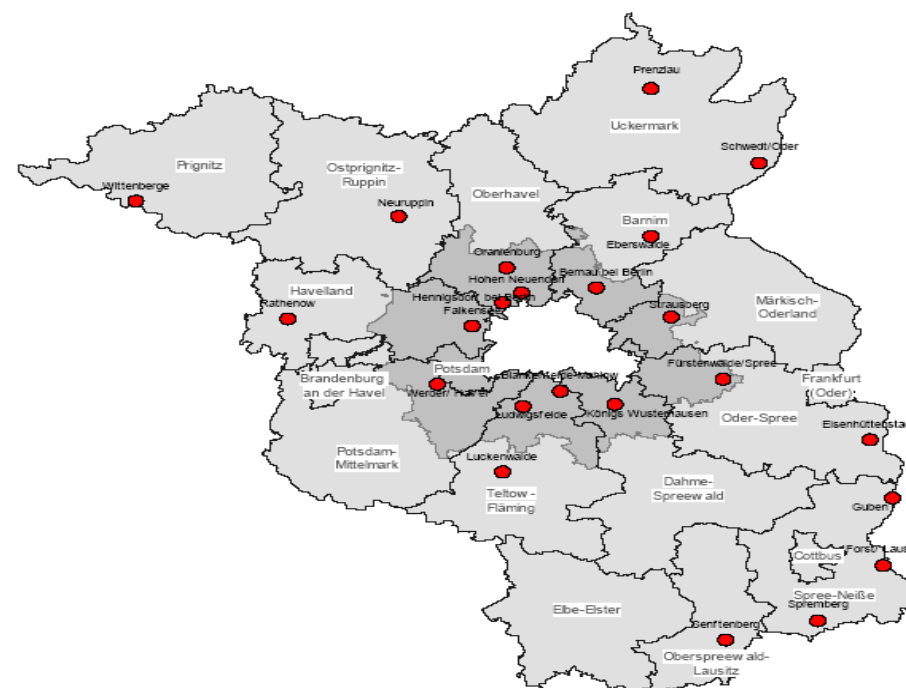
Prenzlau
Uckermark
Schwedt/Oder
Prignitz
Ostprignitz-Ruppin
Wittenberge
Neuruppin
Oberhavel
Barnim
Eberswalde
Oranienburg
Hohen Neuendorf
Bernau bei Berlin
Havelland
Rathenow
Hennigsdorf bei Berlin
Falkensee
Strausberg
Märkisch-Oderland
Potsdam
Blankenfelde-Mahlow
Fürstenwalde/Spree
Brandenburg an der Havel
Werder/Havel
Ludwigsfelde
Königs Wusterhausen
Frankfurt (Oder)
Oder-Spree
Eisenhüttenstadt
Potsdam-Mittelmark
Luckenwalde
Teltow-Fläming
Dahme-Spreewald
Guben
Cottbus
Forst/Lausitz
Spree-Neiße
Spremberg
Elbe-Elster
Senftenberg
Oberspreewald-Lausitz